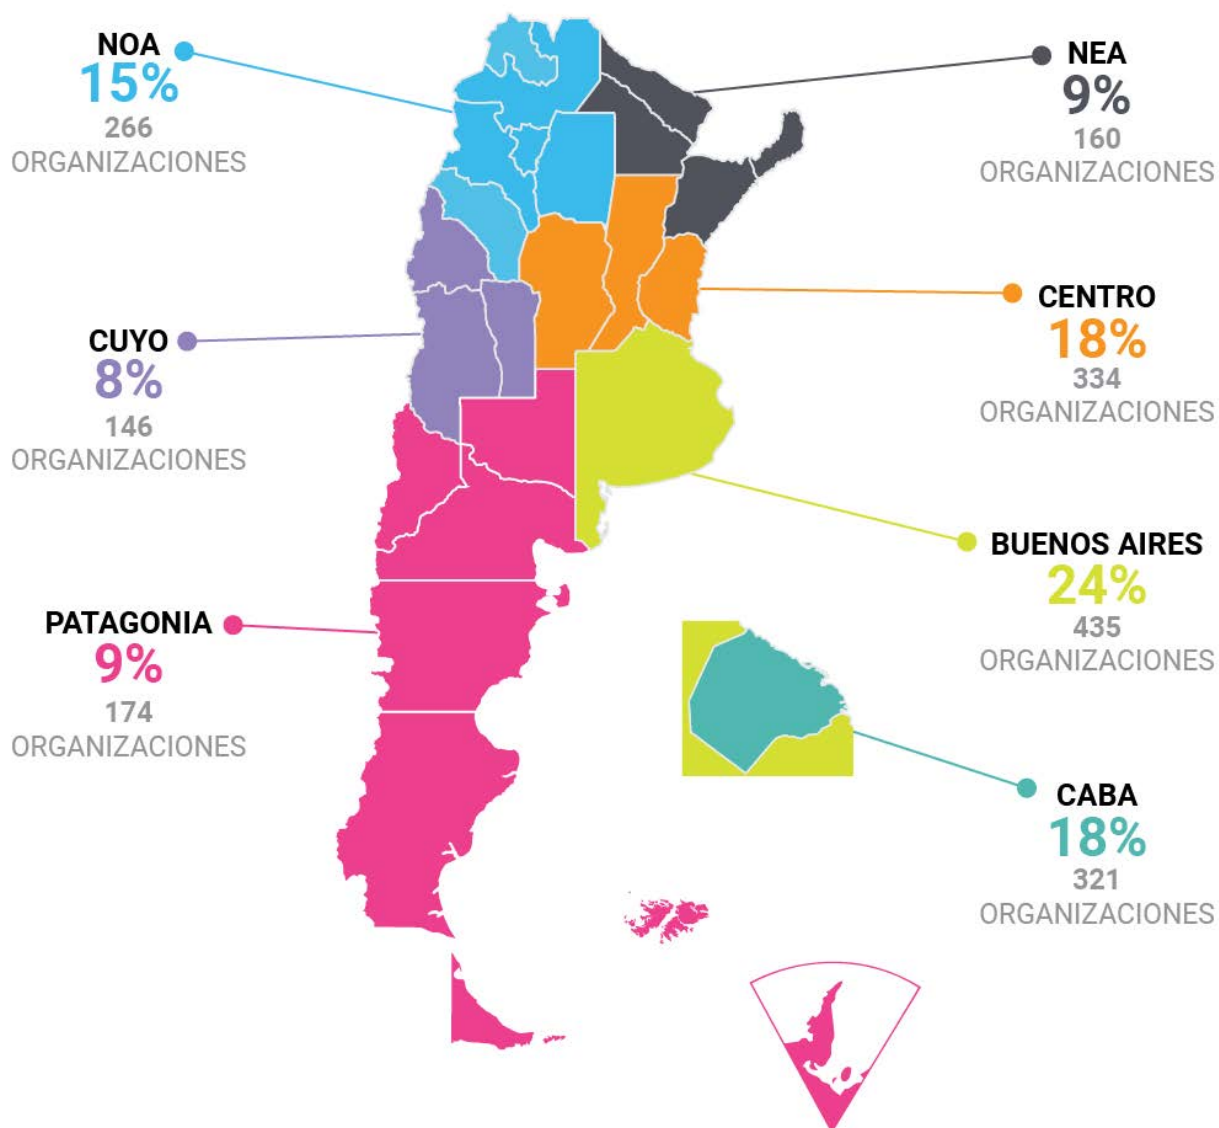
NOA
15%
266
ORGANIZACIONES

NEA
9%
160
ORGANIZACIONES

CENTRO
18%
334
ORGANIZACIONES

CUYO
8%
146
ORGANIZACIONES

BUENOS AIRES
24%
435
ORGANIZACIONES

PATAGONIA
9%
174
ORGANIZACIONES

CABA
18%
321
ORGANIZACIONES